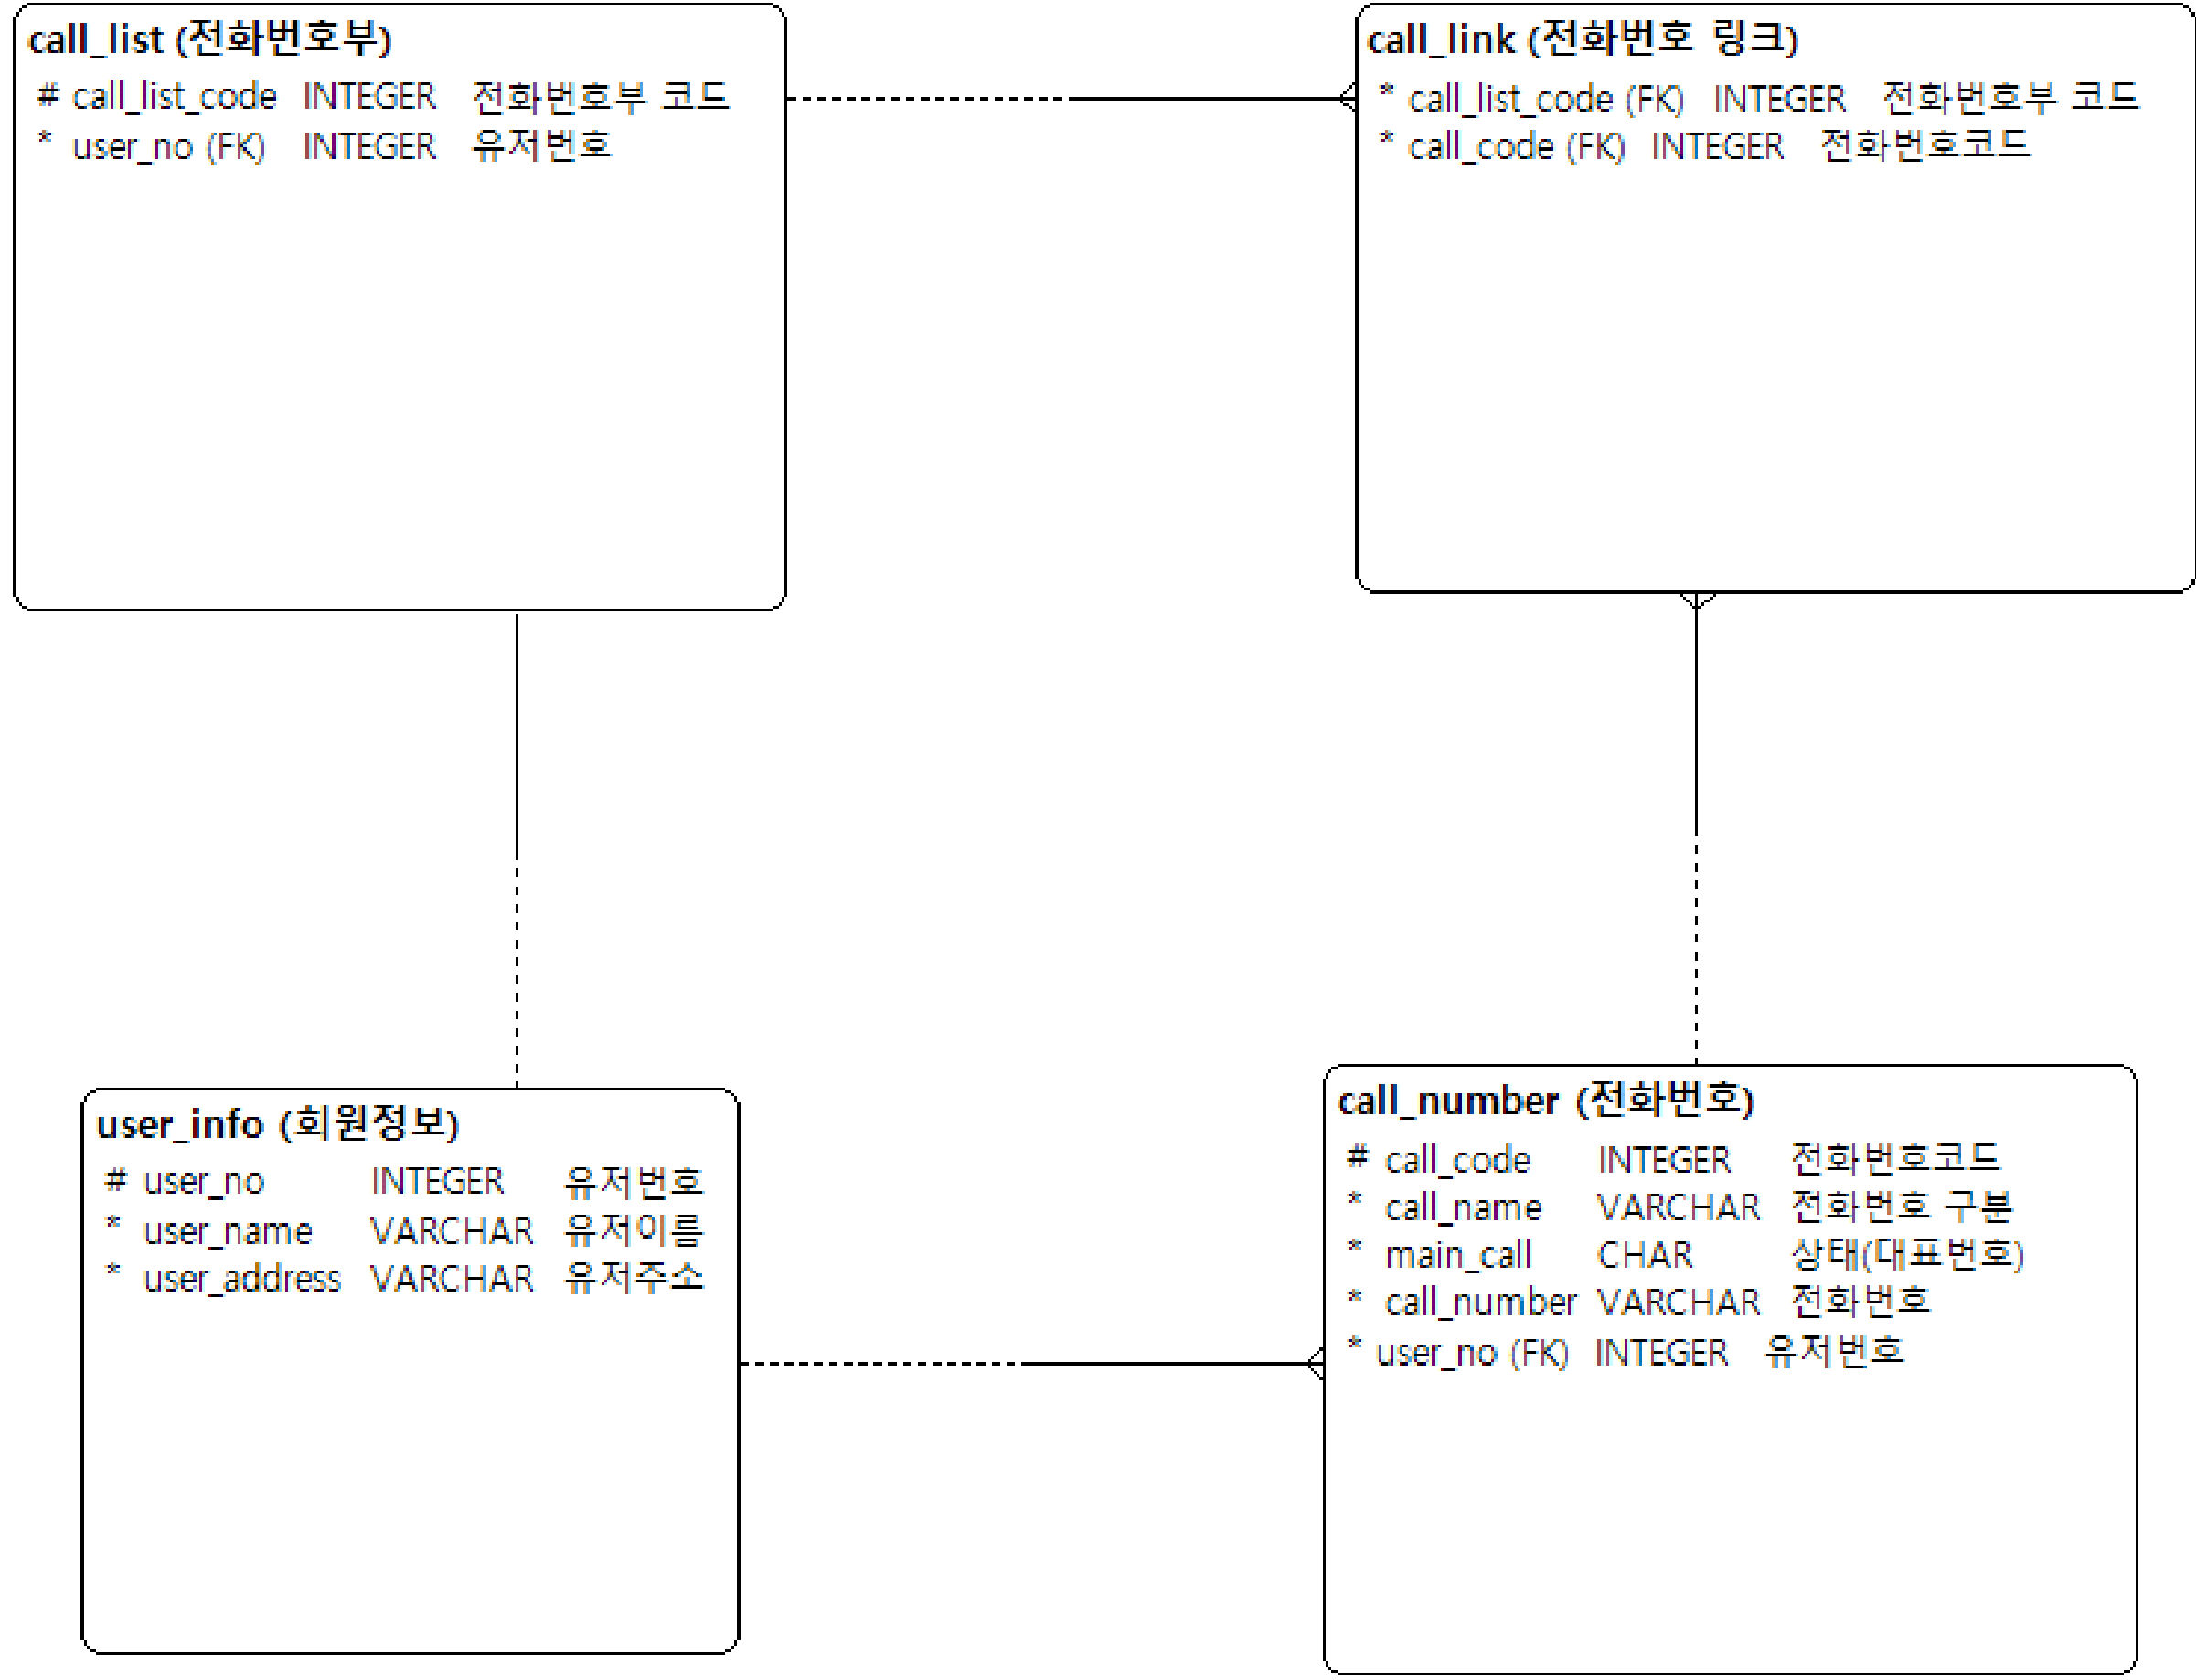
call_list (전화번호부)
# call_list_code INTEGER 전화번호부 코드
* user_no (FK) INTEGER 유저번호

call_link (전화번호 링크)
* call_list_code (FK) INTEGER 전화번호부 코드
* call_code (FK) INTEGER 전화번호코드

user_info (회원정보)
# user_no INTEGER 유저번호
* user_name VARCHAR 유저이름
* user_address VARCHAR 유저주소

call_number (전화번호)
# call_code INTEGER 전화번호코드
* call_name VARCHAR 전화번호 구분
* main_call CHAR 상태(대표번호)
* call_number VARCHAR 전화번호
* user_no (FK) INTEGER 유저번호